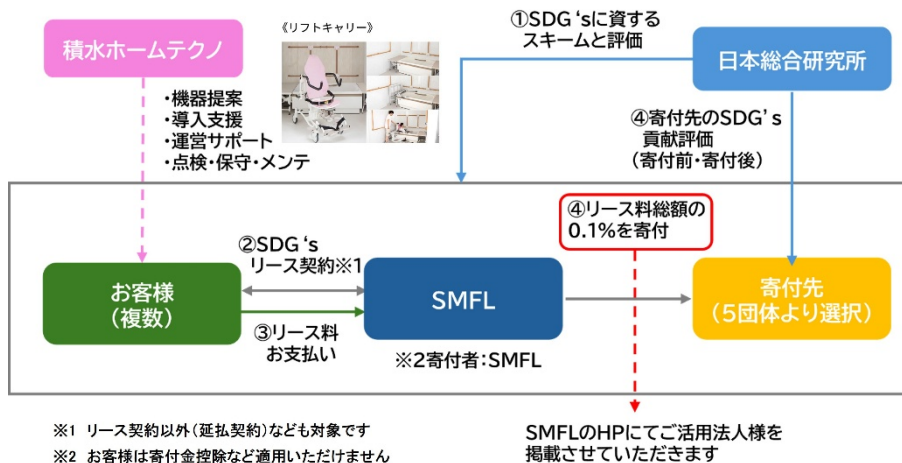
積水ホームテクノ

《リフトキャリー》

・機器提案
・導入支援
・運営サポート
・点検・保守・メンテ

①SDG 'sに資する
スキームと評価

日本総合研究所

④寄付先のSDG' s
貢献評価
（寄付前・寄付後）

④リース料総額の
0.1%を寄付

②SDG 's
リース契約※1

お客様
（複数）

SMFL

寄付先
（5団体より選択）

③リース料
お支払い

※2寄付者：SMFL

※1 リース契約以外（延払契約）なども対象です
※2 お客様は寄付金控除など適用いただけません

SMFLのHPにてご活用法人様を
掲載させていただきます